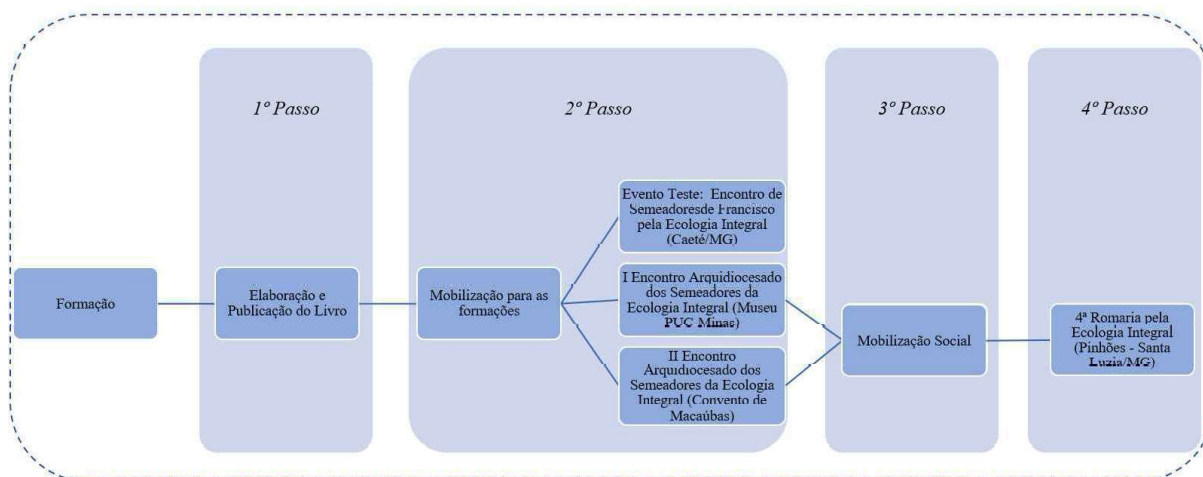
1º Passo

2º Passo

3º Passo

4º Passo

Formação

Elaboração e Publicação do Livro

Mobilização para as formações

Evento Teste: Encontro de Semeadoresde Francisco pela Ecologia Integral (Caeté/MG)

I Encontro Arquidiocesado dos Semeadores da Ecologia Integral (Museu PUC Minas)

II Encontro Arquidiocesado dos Semeadores da Ecologia Integral (Convento de Macaúbas)

Mobilização Social

4ª Romaria pela Ecologia Integral (Pinhões - Santa Luzia/MG)